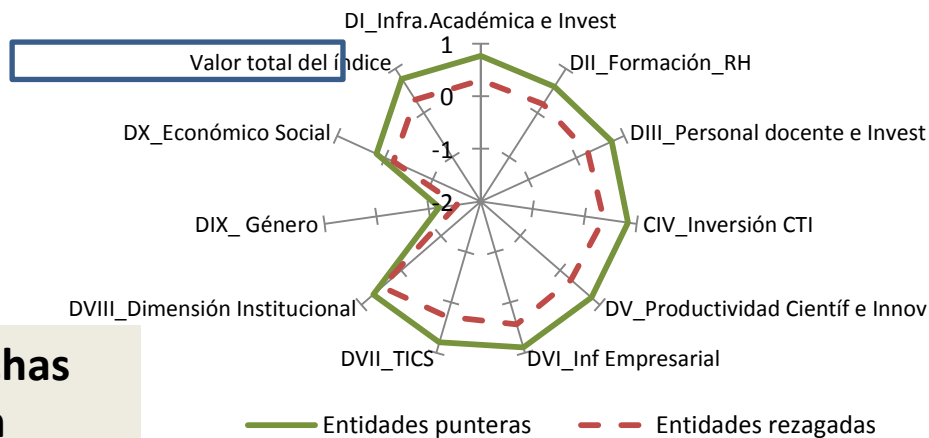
DI_Infra.Académica e Invest
Valor total del índice
1
DII_Formación_RH
0
DX_Económico Social
DIII_Personal docente e Invest
-1
-2
DIX_ Género
CIV_Inversión CTI
DVIII_Dimensión Institucional
DV_Productividad Científ e Innov
has
DVII_TICS
DVI_Inf Empresarial
Entidades punteras
Entidades rezagadas